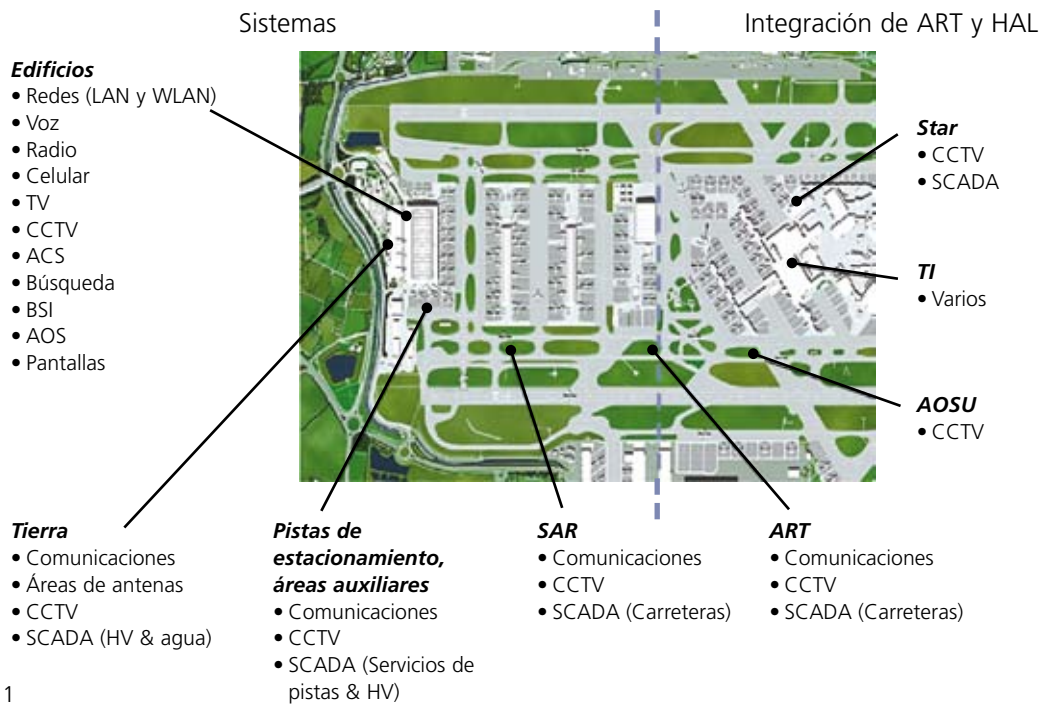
Sistemas

Integración de ART y HAL

*Edificios*
• Redes (LAN y WLAN)
• Voz
• Radio
• Celular
• TV
• CCTV
• ACS
• Búsqueda
• BSI
• AOS
• Pantallas

*Star*
• CCTV
• SCADA

*TI*
• Varios

*AOSU*
• CCTV

*Tierra*
• Comunicaciones
• Áreas de antenas
• CCTV
• SCADA (HV & agua)

*Pistas de estacionamiento, áreas auxiliares*
• Comunicaciones
• CCTV
• SCADA (Servicios de pistas & HV)

*SAR*
• Comunicaciones
• CCTV
• SCADA (Carreteras)

*ART*
• Comunicaciones
• CCTV
• SCADA (Carreteras)

1